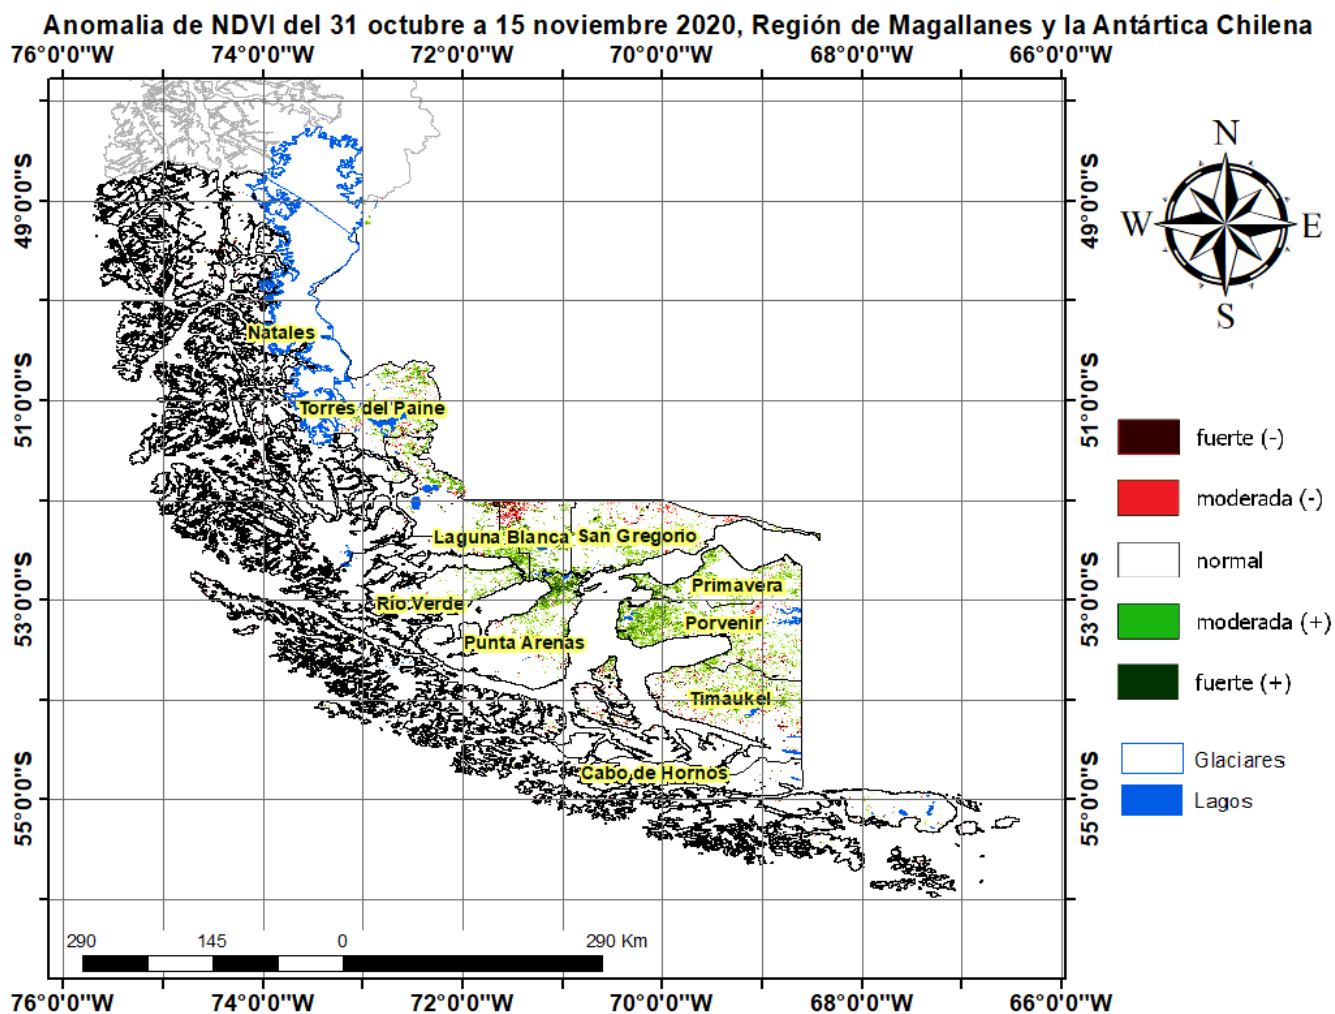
Anomalia de NDVI del 31 octubre a 15 noviembre 2020, Región de Magallanes y la Antártica Chilena

76°0'0"W 74°0'0"W 72°0'0"W 70°0'0"W 68°0'0"W 66°0'0"W

49°0'0"S
51°0'0"S
53°0'0"S
55°0'0"S

Natales
Torres del Paine
Laguna Blanca
San Gregorio
Primavera
Río Verde
Porvenir
Punta Arenas
Timaukel
Cabo de Hornos

N
W
E
S

fuerte (-)
moderada (-)
normal
moderada (+)
fuerte (+)

Glaciares
Lagos

290 145 0 290 Km

49°0'0"S
51°0'0"S
53°0'0"S
55°0'0"S

76°0'0"W 74°0'0"W 72°0'0"W 70°0'0"W 68°0'0"W 66°0'0"W